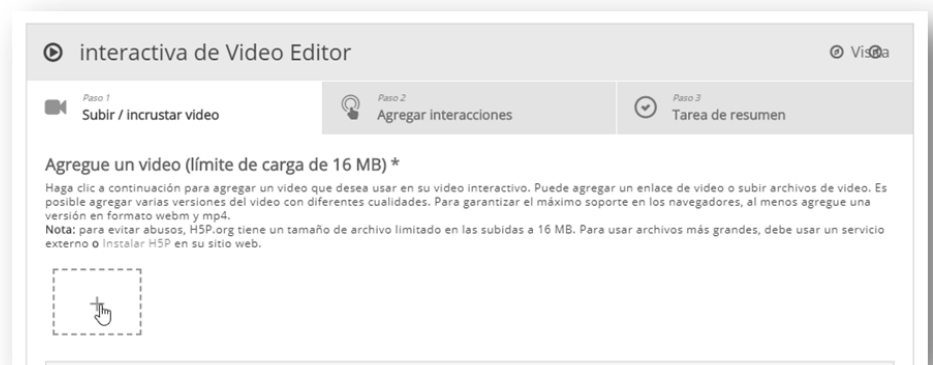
interactiva de Video Editor

Visita

Paso 1
Subir / incrustar video

Paso 2
Agregar interacciones

Paso 3
Tarea de resumen

Agregue un video (límite de carga de 16 MB) *

Haga clic a continuación para agregar un video que desea usar en su video interactivo. Puede agregar un enlace de video o subir archivos de video. Es posible agregar varias versiones del video con diferentes cualidades. Para garantizar el máximo soporte en los navegadores, al menos agregue una versión en formato webm y mp4.
**Nota:** para evitar abusos, H5P.org tiene un tamaño de archivo limitado en las subidas a 16 MB. Para usar archivos más grandes, debe usar un servicio externo **o** Instalar H5P en su sitio web.